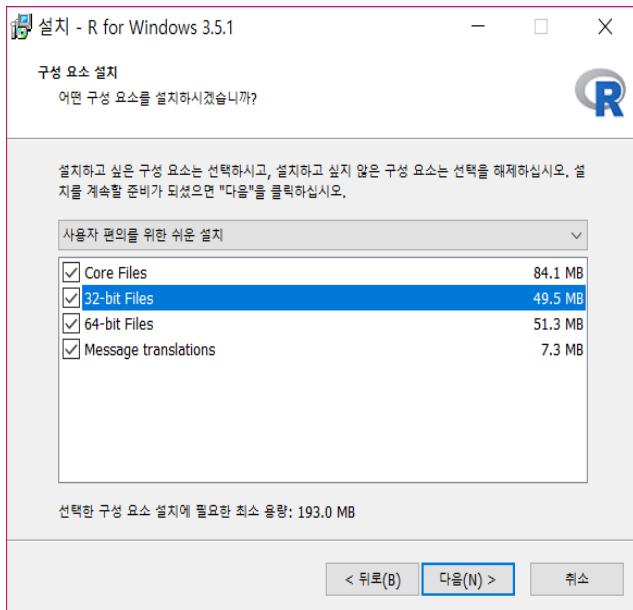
설치 - R for Windows 3.5.1

구성 요소 설치

어떤 구성 요소를 설치하시겠습니까?

R

설치하고 싶은 구성 요소는 선택하시고, 설치하고 싶지 않은 구성 요소는 선택을 해제하십시오. 설치를 계속할 준비가 되었으면 "다음"을 클릭하십시오.

사용자 편의를 위한 쉬운 설치

| | | |
|---|---|---|
| ☑ | Core Files | 84.1 MB |
| ☑ | 32-bit Files | 49.5 MB |
| ☑ | 64-bit Files | 51.3 MB |
| ☑ | Message translations | 7.3 MB |

선택한 구성 요소 설치에 필요한 최소 용량: 193.0 MB

< 뒤로(B) 다음(N) > 취소